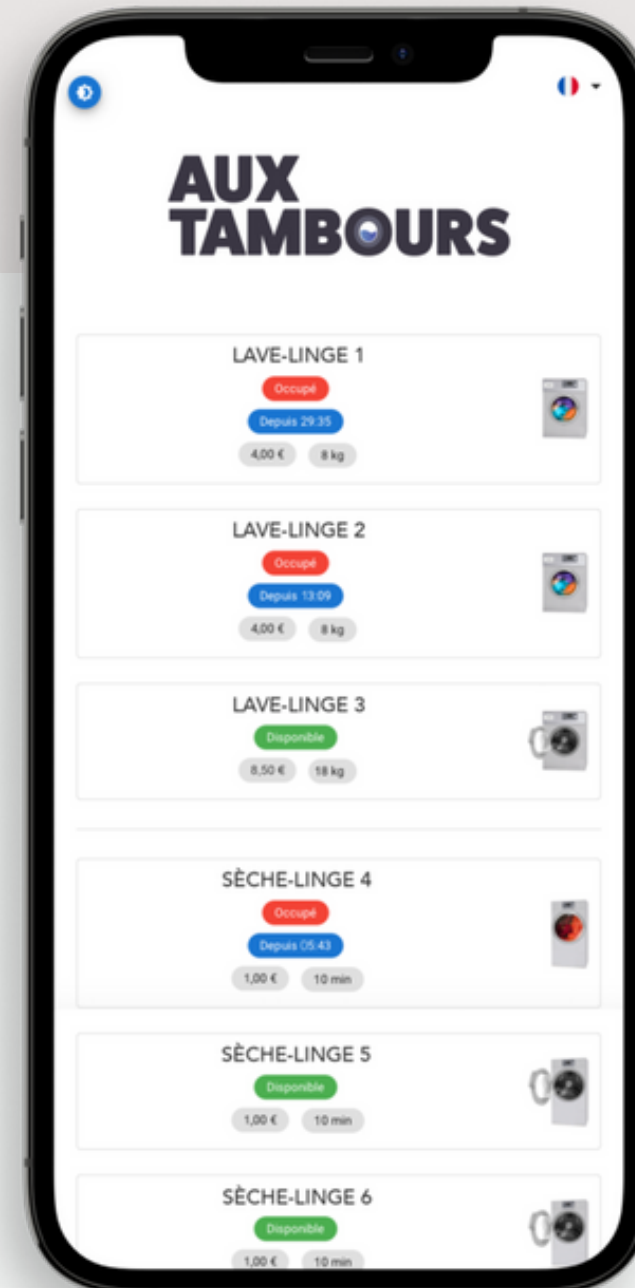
AUX
TAMBOURS

LAVE-LINGE 1
Occupé
Depuis 29:35
4,00 € 8 kg

LAVE-LINGE 2
Occupé
Depuis 13:09
4,00 € 8 kg

LAVE-LINGE 3
Disponible
8,50 € 18 kg

SÈCHE-LINGE 4
Occupé
Depuis 05:43
1,00 € 10 min

SÈCHE-LINGE 5
Disponible
1,00 € 10 min

SÈCHE-LINGE 6
Disponible
1,00 € 10 min